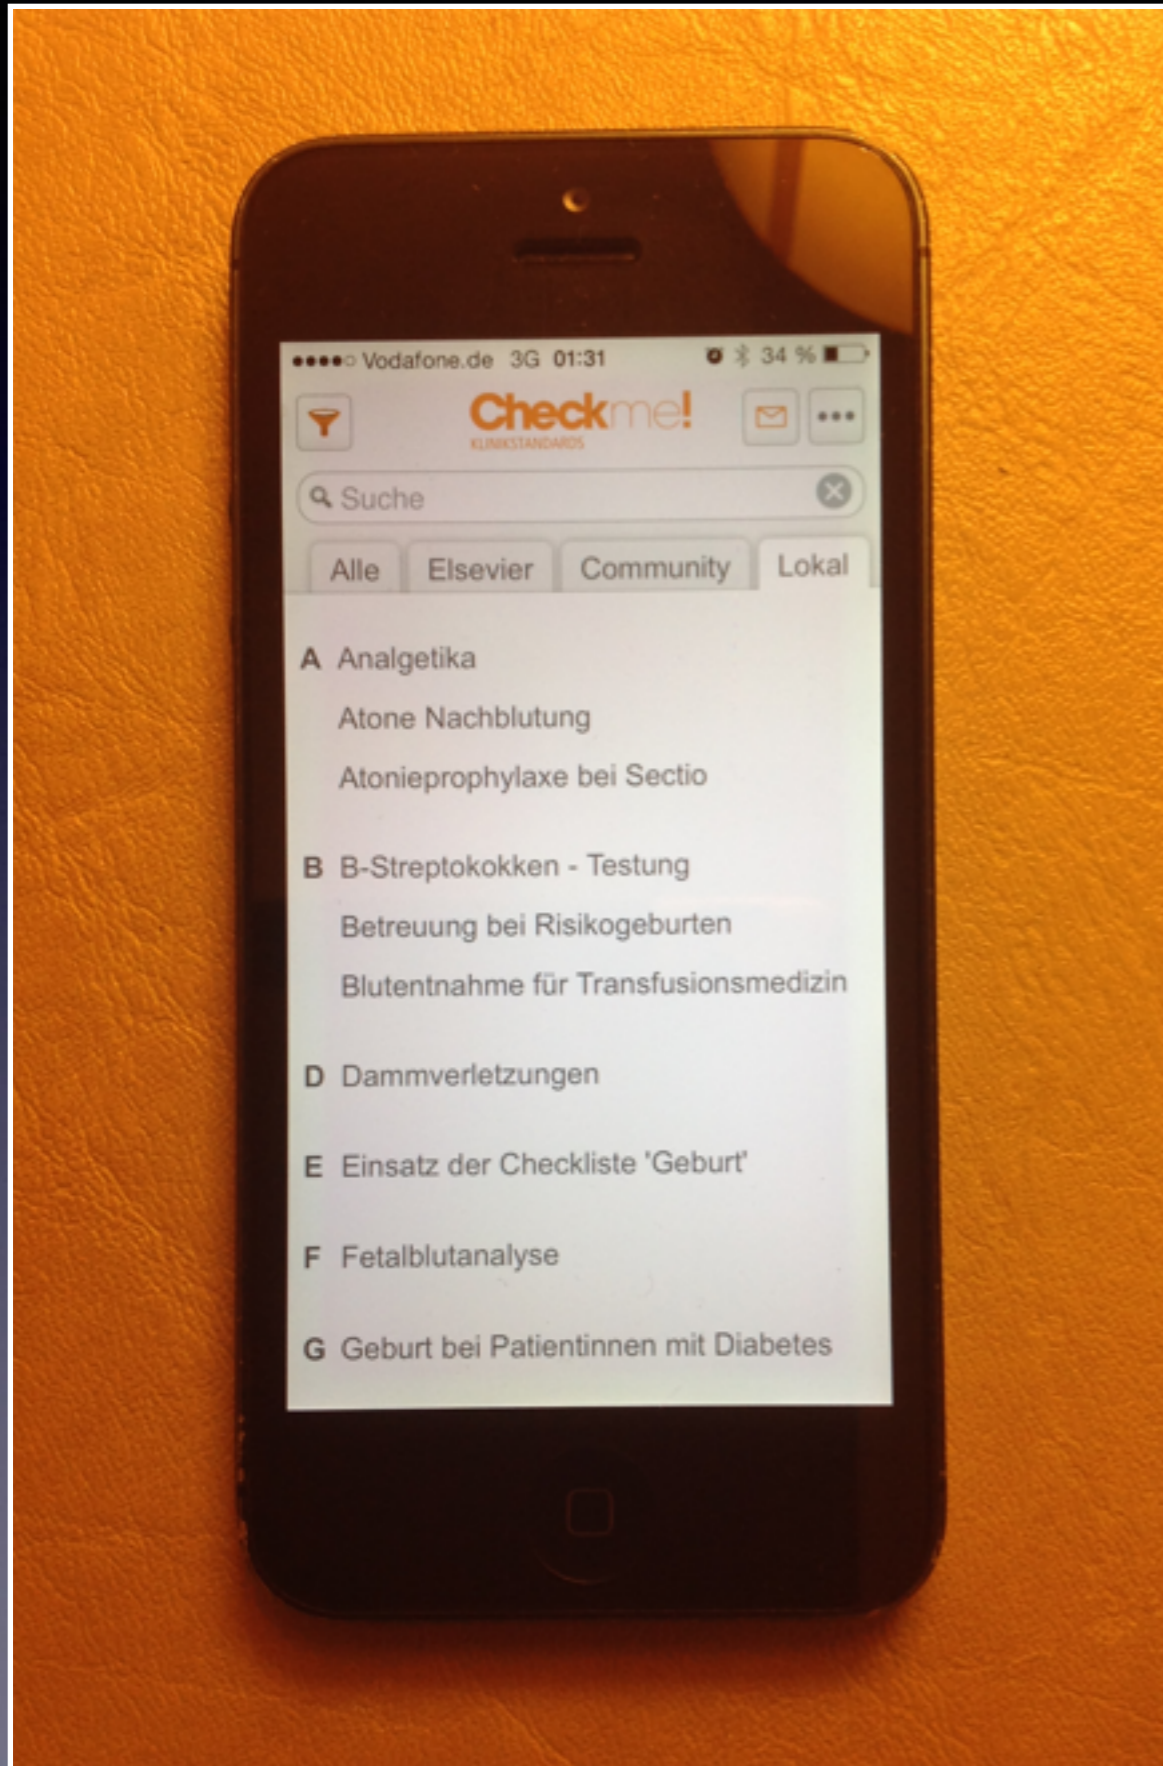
●●●●○ Vodafone.de 3G 01:31 34 %

Checkme!
KLINIKSTANDARDS

Suche

Alle Elsevier Community Lokal

A Analgetika
Atone Nachblutung
Atonieprophylaxe bei Sectio

B B-Streptokokken - Testung
Betreuung bei Risikogeburten
Blutentnahme für Transfusionsmedizin

D Dammverletzungen

E Einsatz der Checkliste 'Geburt'

F Fetalblutanalyse

G Geburt bei Patientinnen mit Diabetes